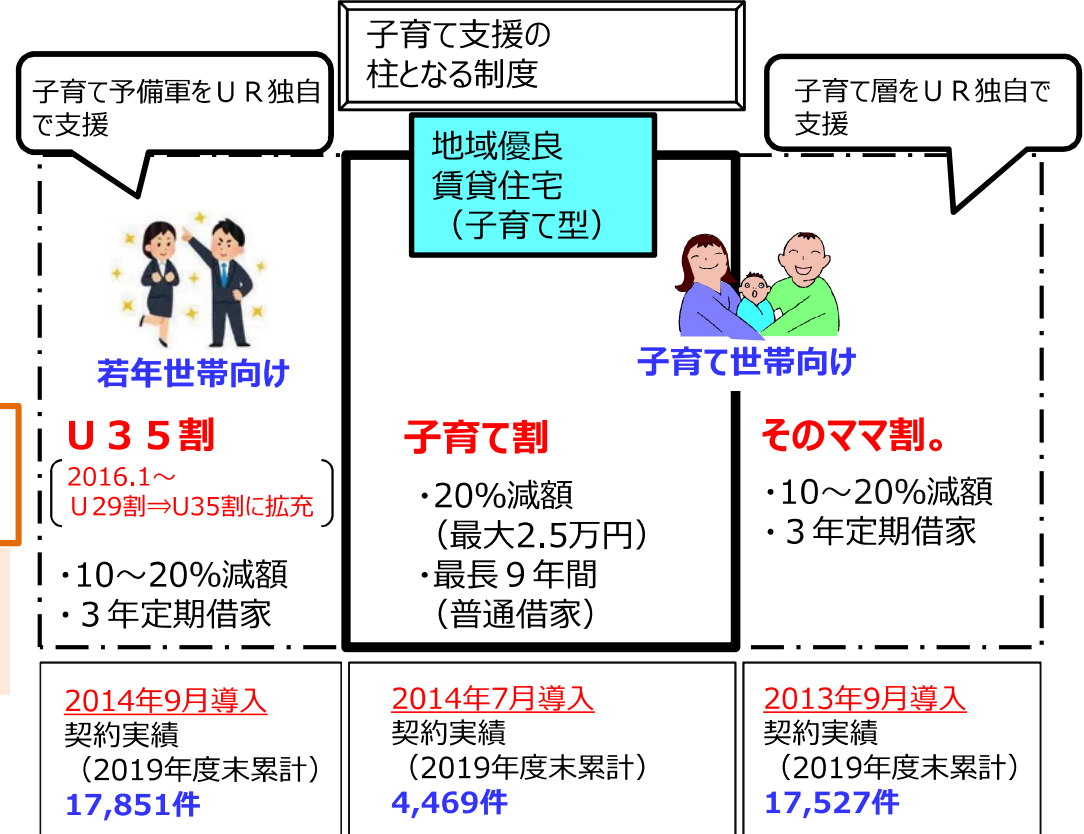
子育て支援の
柱となる制度

子育て予備軍をＵＲ独自で支援

地域優良
賃貸住宅
（子育て型）

子育て層をＵＲ独自で支援

若年世帯向け

子育て世帯向け

Ｕ３５割
2016.1～
Ｕ29割⇒U35割に拡充

・10～20%減額
・３年定期借家

子育て割
・20%減額
（最大2.5万円）
・最長９年間
（普通借家）

そのママ割。
・10～20%減額
・３年定期借家

2014年9月導入
契約実績
（2019年度末累計）
17,851件

2014年7月導入
契約実績
（2019年度末累計）
4,469件

2013年9月導入
契約実績
（2019年度末累計）
17,527件